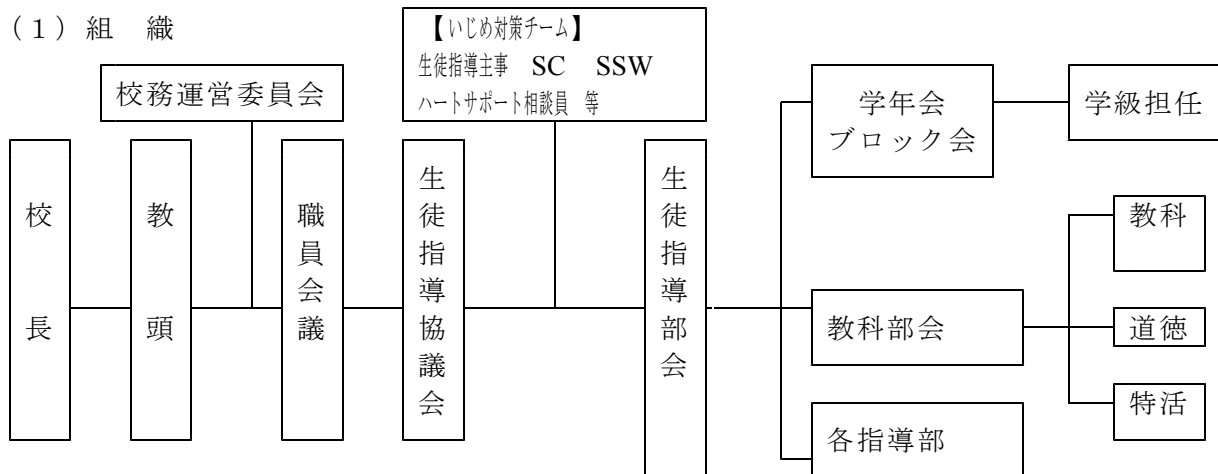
（1）組　織

【いじめ対策チーム】
生徒指導主事　SC　SSW
ハートサポート相談員　等

校務運営委員会

校長

教頭

職員会議

生徒指導協議会

生徒指導部会

学年会
ブロック会

学級担任

教科

教科部会

道徳

特活

各指導部